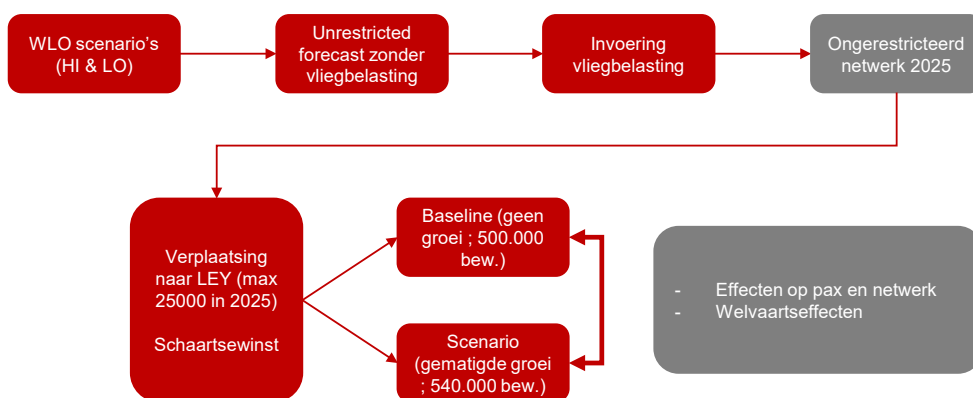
WLO scenario's (HI & LO)

Unrestricted forecast zonder vliegbelasting

Invoering vliegbelasting

Ongerestricteerd netwerk 2025

Verplaatsing naar LEY (max 25000 in 2025)

Schaartsewinst

Baseline (geen groei ; 500.000 bew.)

Scenario (gematigde groei ; 540.000 bew.)

- Effecten op pax en netwerk
- Welvaartseffecten